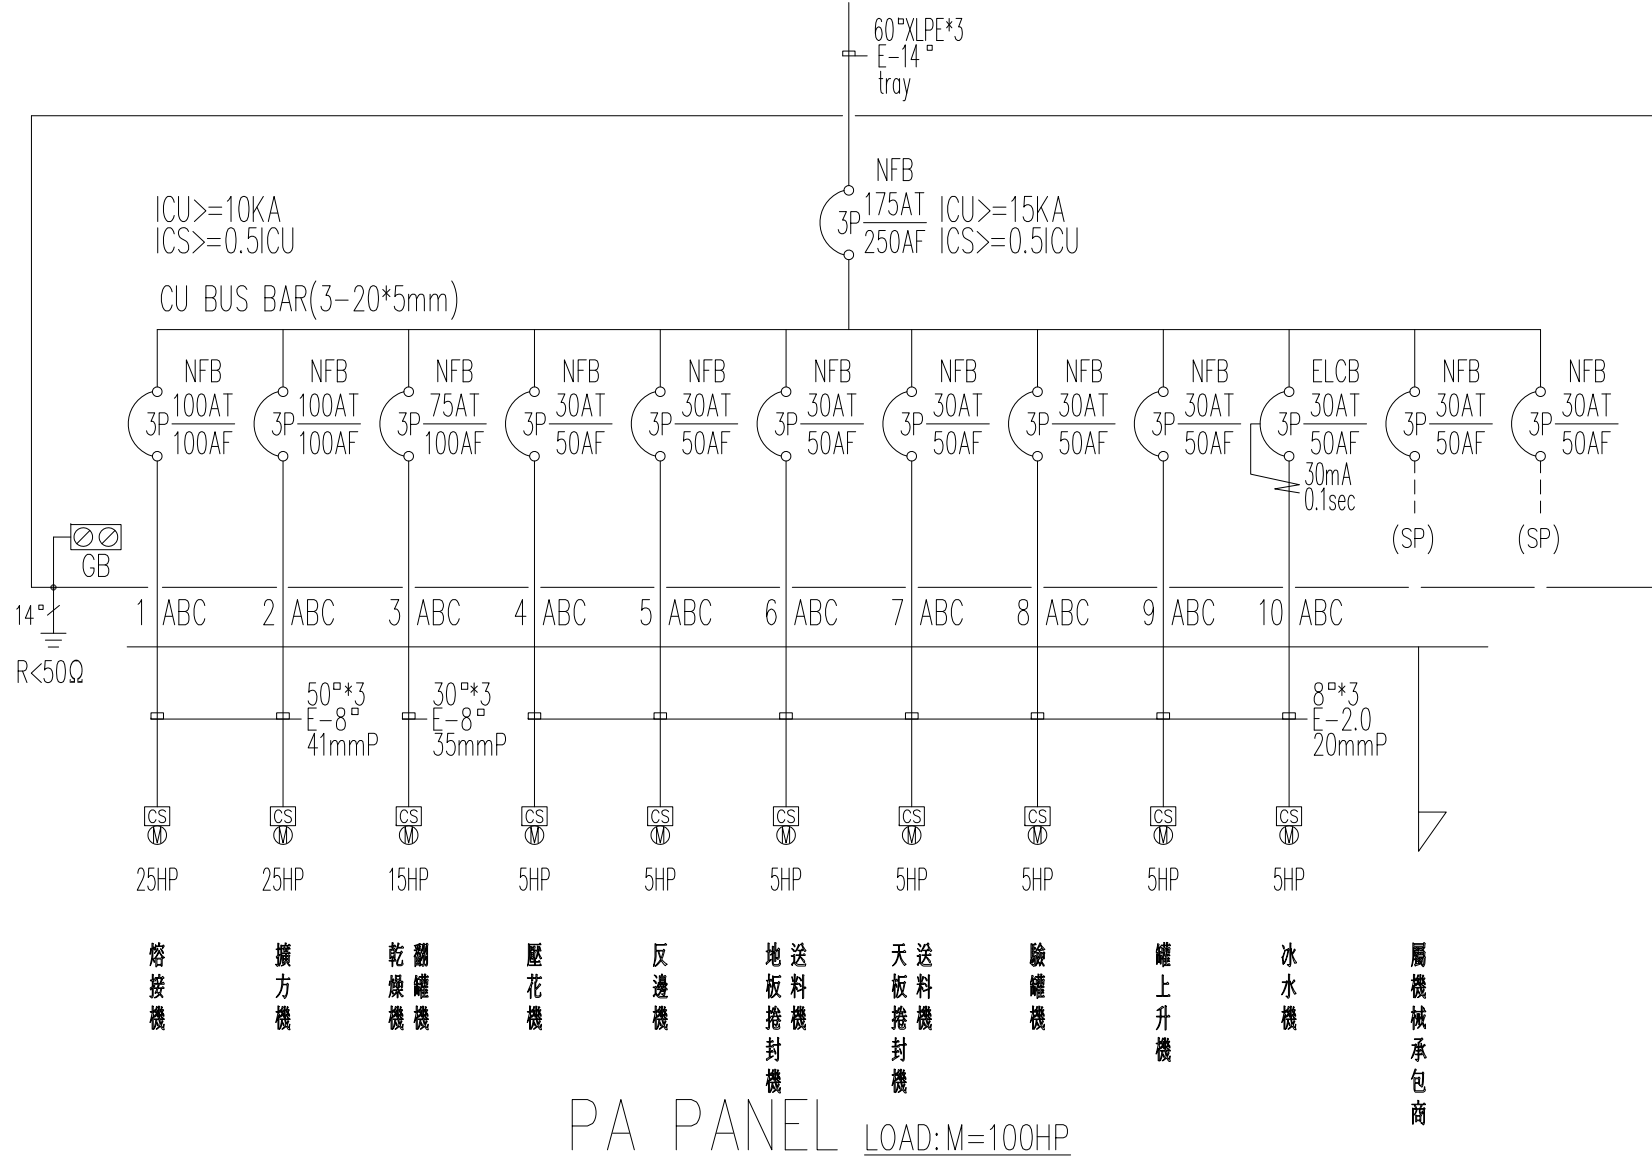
60□XLPE*3
E-14□
tray

NFB
3P $\frac{175AT}{250AF}$ ICU>=15KA
ICS>=0.5ICU

ICU>=10KA
ICS>=0.5ICU

CU BUS BAR(3-20*5mm)

NFB 3P $\frac{100AT}{100AF}$
NFB 3P $\frac{100AT}{100AF}$
NFB 3P $\frac{75AT}{100AF}$
NFB 3P $\frac{30AT}{50AF}$
NFB 3P $\frac{30AT}{50AF}$
NFB 3P $\frac{30AT}{50AF}$
NFB 3P $\frac{30AT}{50AF}$
NFB 3P $\frac{30AT}{50AF}$
NFB 3P $\frac{30AT}{50AF}$
ELCB 3P $\frac{30AT}{50AF}$ 30mA 0.1sec
NFB 3P $\frac{30AT}{50AF}$ (SP)
NFB 3P $\frac{30AT}{50AF}$ (SP)

GB
14□
R<50Ω

1 ABC 2 ABC 3 ABC 4 ABC 5 ABC 6 ABC 7 ABC 8 ABC 9 ABC 10 ABC

50□*3
E-8□
41mmP

30□*3
E-8□
35mmP

8□*3
E-2.0
20mmP

CS M 25HP 熔接機
CS M 25HP 擴方機
CS M 15HP 翻罐乾燥機
CS M 5HP 壓花機
CS M 5HP 反邊機
CS M 5HP 送料機地板捲封機
CS M 5HP 送料機天板捲封機
CS M 5HP 驗罐機
CS M 5HP 罐上升機
CS M 5HP 冰水機
屬機械承包商

PA PANEL LOAD:M=100HP